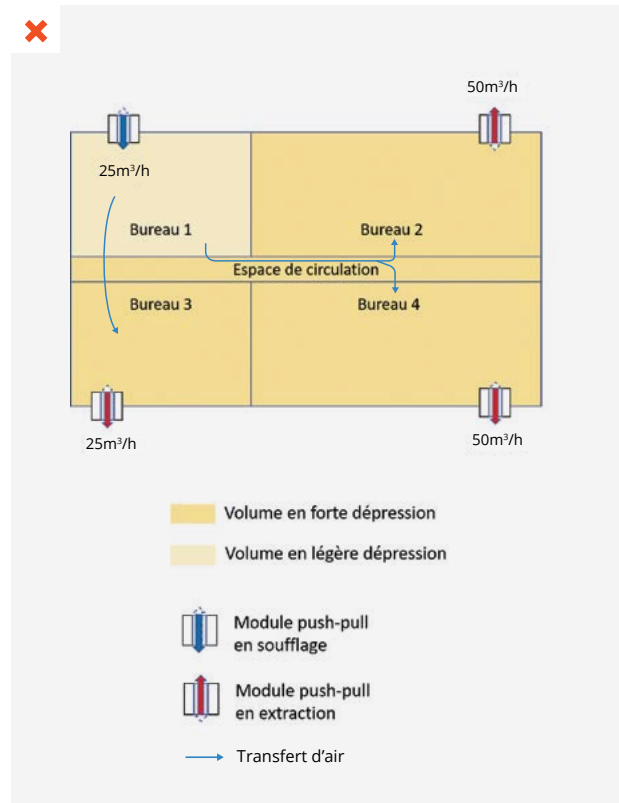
50m³/h

25m³/h

Bureau 1

Bureau 2

Espace de circulation

Bureau 3

Bureau 4

25m³/h

50m³/h

Volume en forte dépression

Volume en légère dépression

Module push-pull en soufflage

Module push-pull en extraction

Transfert d'air